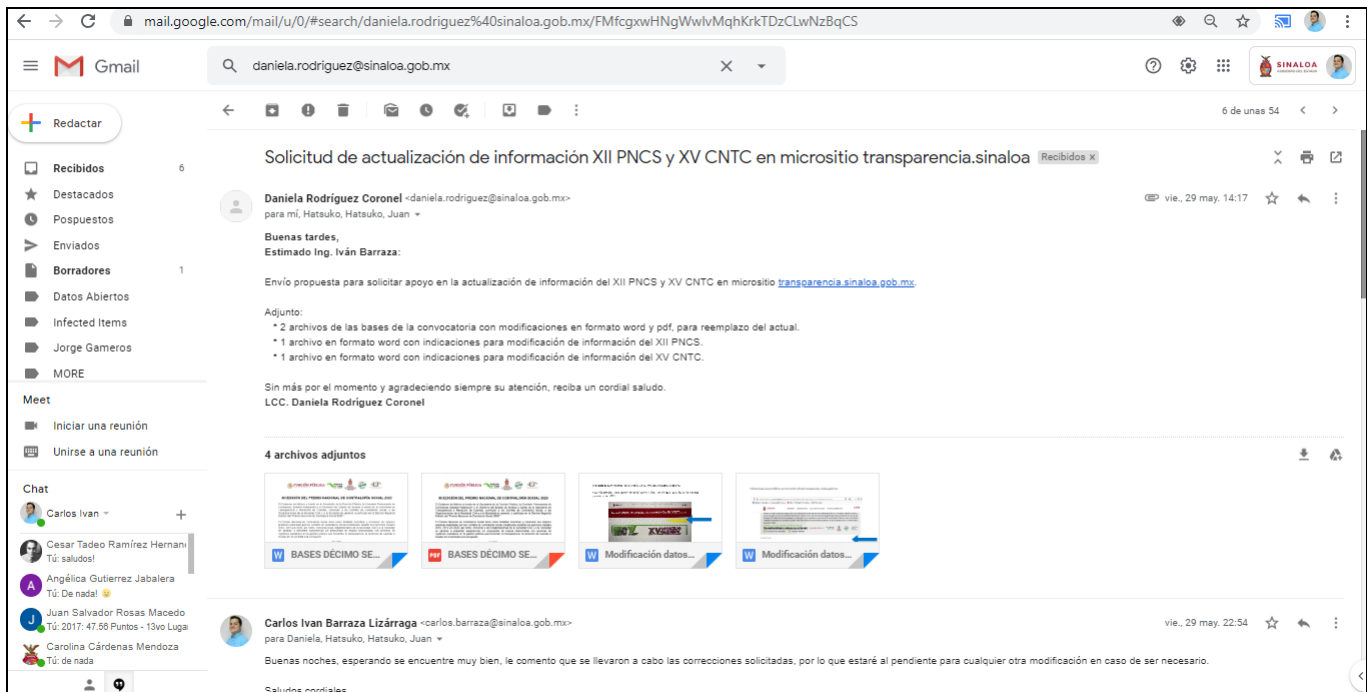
mail.google.com/mail/u/0/#search/daniela.rodriguez%40sinaloa.gob.mx/FMfcgxwHNgWwlvMqhKrkTDzCLwNzBqCS

Gmail

daniela.rodriguez@sinaloa.gob.mx

SINALOA

Redactar

Recibidos 6
Destacados
Pospuestos
Enviados
Borradores 1
Datos Abiertos
Infected Items
Jorge Gameros
MORE

Meet
Iniciar una reunión
Unirse a una reunión

Chat
Carlos Ivan
Cesar Tadeo Ramírez Hernan
Tú: saludos!
Angélica Gutierrez Jabalera
Tú: De nada!
Juan Salvador Rosas Macedo
Tú: 2017: 47.56 Puntos - 13vo Lugar
Carolina Cárdenas Mendoza
Tú: de nada

6 de unas 54

Solicitud de actualización de información XII PNCS y XV CNTC en micrositio transparencia.sinaloa Recibidos ×

Daniela Rodríguez Coronel <daniela.rodriguez@sinaloa.gob.mx>
para mí, Hatsuko, Hatsuko, Juan
vie., 29 may. 14:17

Buenas tardes,
Estimado Ing. Iván Barraza:

Envío propuesta para solicitar apoyo en la actualización de información del XII PNCS y XV CNTC en micrositio transparencia.sinaloa.gob.mx.

Adjunto:
* 2 archivos de las bases de la convocatoria con modificaciones en formato word y pdf, para reemplazo del actual.
* 1 archivo en formato word con indicaciones para modificación de información del XII PNCS.
* 1 archivo en formato word con indicaciones para modificación de información del XV CNTC.

Sin más por el momento y agradeciendo siempre su atención, reciba un cordial saludo.
LCC. Daniela Rodríguez Coronel

4 archivos adjuntos
BASES DÉCIMO SE...
BASES DÉCIMO SE...
Modificación datos...
Modificación datos...

Carlos Ivan Barraza Lizárraga <carlos.barraza@sinaloa.gob.mx>
para Daniela, Hatsuko, Hatsuko, Juan
vie., 29 may. 22:54

Buenas noches, esperando se encuentre muy bien, le comento que se llevaron a cabo las correcciones solicitadas, por lo que estaré al pendiente para cualquier otra modificación en caso de ser necesario.

Saludos cordiales